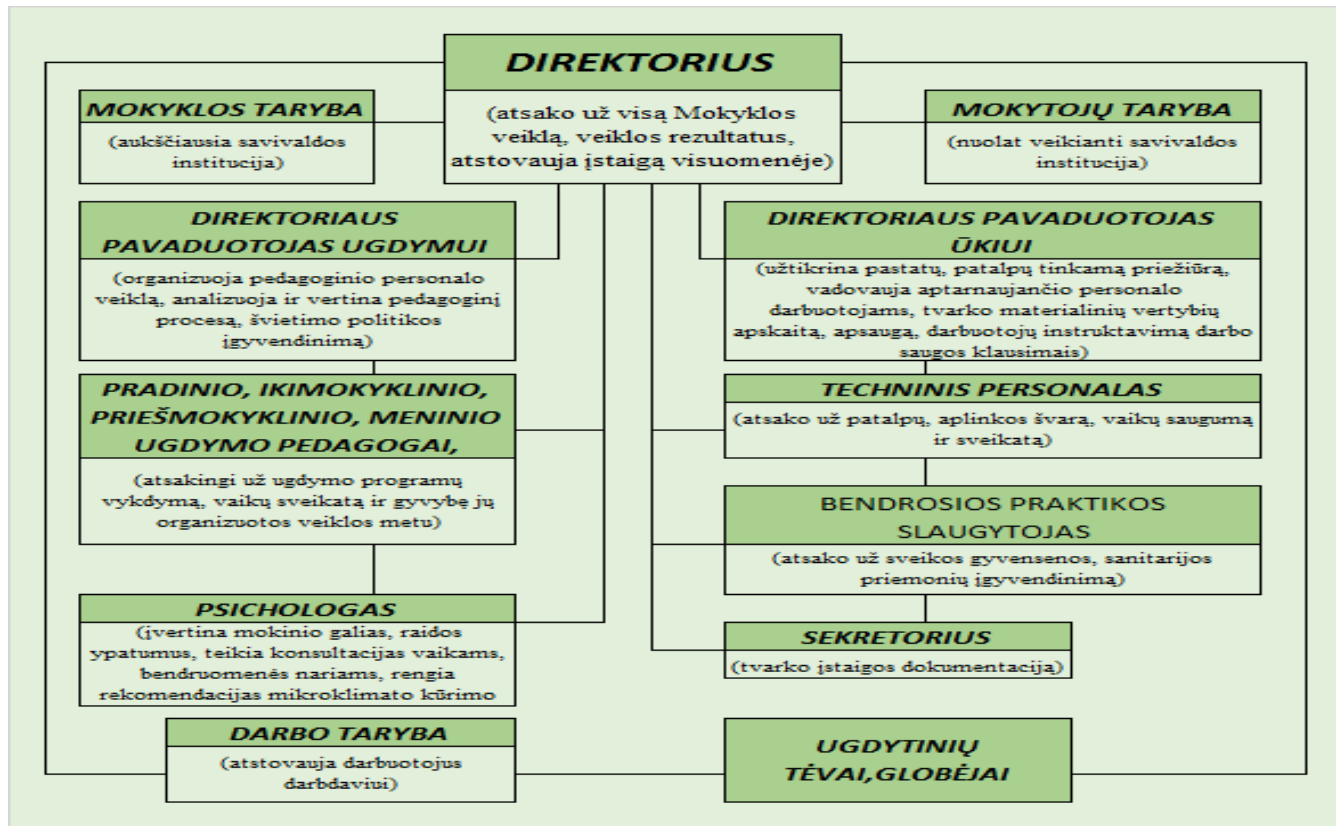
DIREKTORIUS

(atsako už visą Mokyklos veiklą, veiklos rezultatus, atstovauja įstaigą visuomenėje)

MOKYKLOS TARYBA

(aukščiausia savivaldos institucija)

MOKYTOJŲ TARYBA

(nuolat veikianti savivaldos institucija)

DIREKTORIAUS PAVADUOTOJAS UGDYMUI

(organizuoja pedagoginio personalo veiklą, analizuoja ir vertina pedagoginį procesą, švietimo politikos įgyvendinimą)

DIREKTORIAUS PAVADUOTOJAS ŪKIUI

(užtikrina pastatų, patalpų tinkamą priežiūrą, vadovauja aptarnaujančio personalo darbuotojams, tvarko materialinių vertybių apskaitą, apsaugą, darbuotojų instruktavimą darbo saugos klausimais)

PRADINIO, IKIMOKYKLINIO, PRIEŠMOKYKLINIO, MENINIO UGDYMO PEDAGOGAI,

(atsakingi už ugdymo programų vykdymą, vaikų sveikatą ir gyvybę jų organizuotos veiklos metu)

TECHNINIS PERSONALAS

(atsako už patalpų, aplinkos švarą, vaikų saugumą ir sveikatą)

BENDROSIOS PRAKTIKOS SLAUGYTOJAS

(atsako už sveikos gyvensenos, sanitarijos priemonių įgyvendinimą)

PSICHOLOGAS

(įvertina mokinio galias, raidos ypatumus, teikia konsultacijas vaikams, bendruomenės nariams, rengia rekomendacijas mikroklimato kūrimo

SEKRETORIUS

(tvarko įstaigos dokumentaciją)

DARBO TARYBA

(atstovauja darbuotojus darbdaviui)

UGDYTINIŲ TĖVAI,GLOBĖJAI